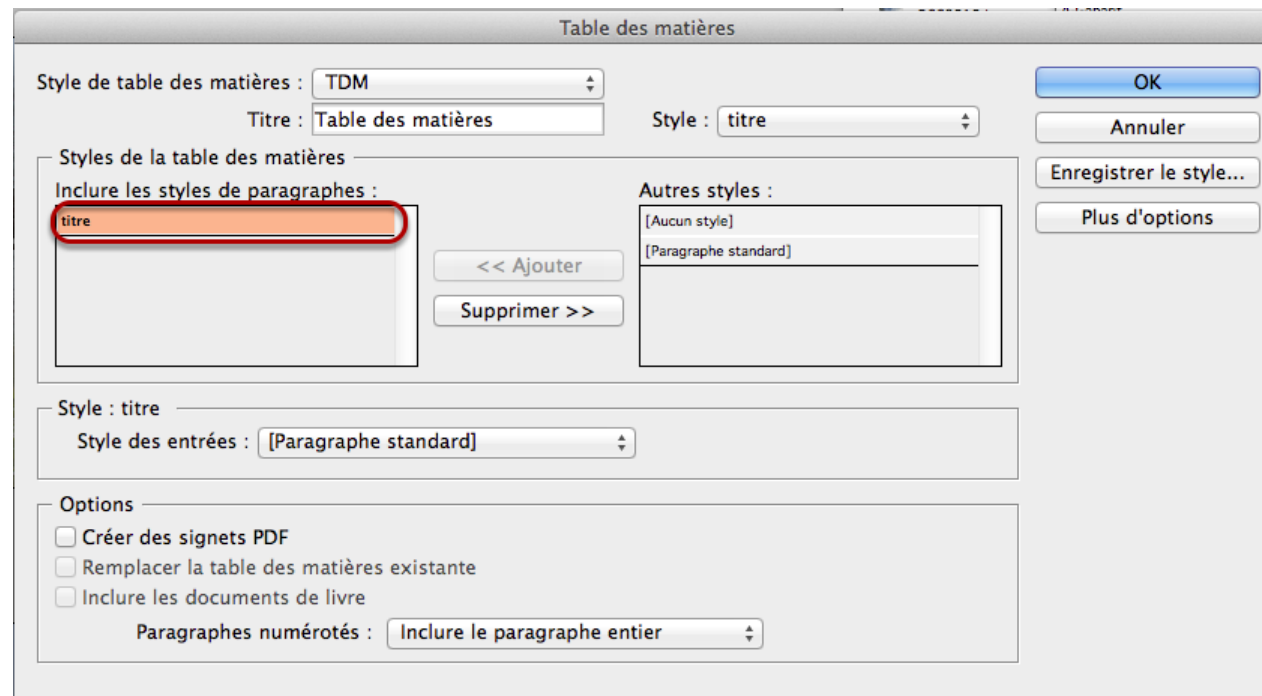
Table des matières

Style de table des matières : TDM

Titre : Table des matières

Style : titre

OK

Annuler

Enregistrer le style...

Plus d'options

Styles de la table des matières

Inclure les styles de paragraphes :

titre

<< Ajouter

Supprimer >>

Autres styles :

[Aucun style]

[Paragraphe standard]

Style : titre

Style des entrées : [Paragraphe standard]

Options

Créer des signets PDF

Remplacer la table des matières existante

Inclure les documents de livre

Paragraphes numérotés : Inclure le paragraphe entier